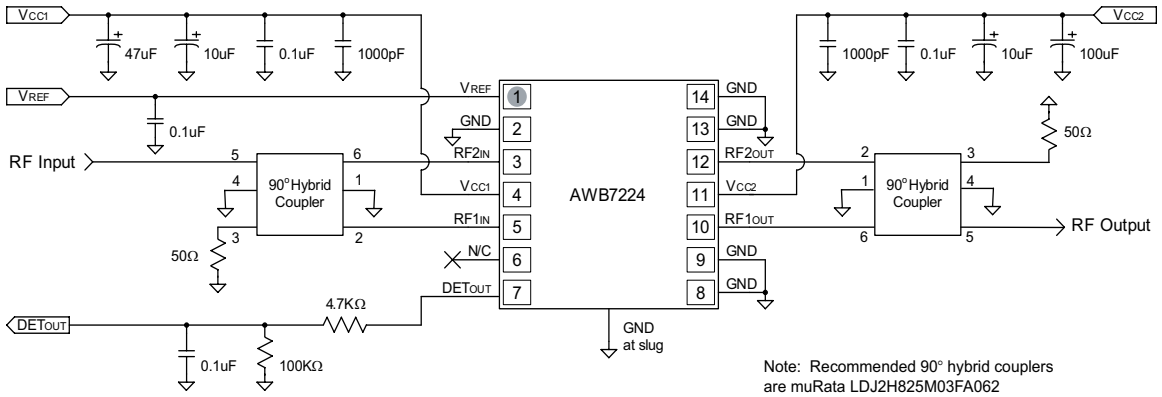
VCC1

47uF

10uF

0.1uF

1000pF

VREF

0.1uF

RF Input

5

6

90°Hybrid Coupler

4

1

3

2

50Ω

DETOUT

4.7KΩ

0.1uF

100KΩ

VREF

1

GND

2

RF2IN

3

VCC1

4

RF1IN

5

N/C

6

DETOUT

7

AWB7224

14

GND

13

GND

12

RF2OUT

11

VCC2

10

RF1OUT

9

GND

8

GND

GND at slug

VCC2

1000pF

0.1uF

10uF

100uF

50Ω

2

3

90°Hybrid Coupler

1

4

6

5

RF Output

Note: Recommended 90° hybrid couplers are muRata LDJ2H825M03FA062